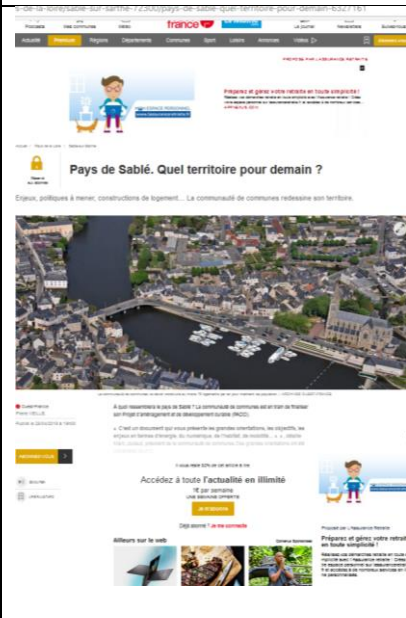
s-de-la-loire/sable-sur-sarthe-72300/pays-de-sable-quel-territoire-pour-demain-6321161

Podcasts Mes communes Vidéo france Le journal Newsletters S'abonner

Actualité Premium Régions Départements Communes Sport Loisirs Annonces Vidéos

Préparez et gérez votre retraite en toute simplicité !

Accueil Pays de la Loire Sablé-sur-Sarthe

Réservé aux abonnés

Pays de Sablé. Quel territoire pour demain ?

Enjeux, politiques à mener, constructions de logement... La communauté de communes redessine son territoire.

Ouest-France

A quoi ressemblera le pays de Sablé ? La communauté de communes est en train de finaliser son projet d'aménagement et de développement durable (PADD).

« C'est un document qui vous présente les grandes orientations, les objectifs, les enjeux en termes d'énergie, du numérique, de l'habitat, de mobilité... »

Accédez à toute l'actualité en illimité

1€ par semaine

Je m'abonne

Déjà abonné ? Je me connecte

Ailleurs sur le web

Préparez et gérez votre retraite en toute simplicité !